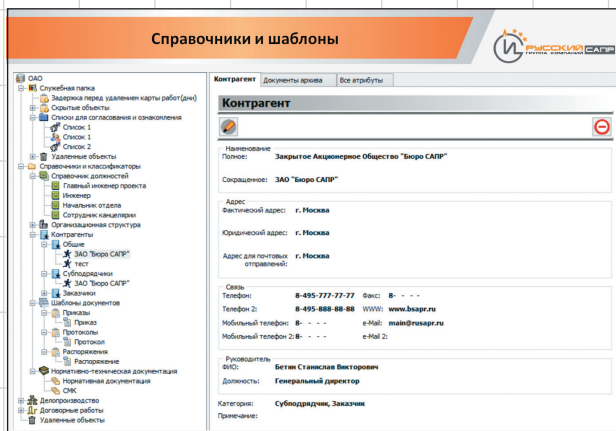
Справочники и шаблоны

РУССКИЙ САПР
ГРУППА КОМПАНИЙ

ОАО
Служебная папка
Задержка перед удалением карты работ(дни)
Скрытые объекты
Списки для согласования и ознакомления
Список 1
Список 1
Список 2
Удаленные объекты
Справочники и классификаторы
Справочник должностей
Главный инженер проекта
Инженер
Начальник отдела
Сотрудник канцелярии
Организационная структура
Контрагенты
Общие
ЗАО "Бюро САПР"
тест
Субподрядчики
ЗАО "Бюро САПР"
Заказчики
Шаблоны документов
Приказы
Приказ
Протоколы
Протокол
Распоряжения
Распоряжение
Нормативно-техническая документация
Нормативная документация
СМК
Делопроизводство
Договорные работы
Удаленные объекты

Контрагент | Документы архива | Все атрибуты

Контрагент

Наименование
Полное: Закрытое Акционерное Общество "Бюро САПР"

Сокращенное: ЗАО "Бюро САПР"

Адрес
Фактический адрес: г. Москва

Юридический адрес: г. Москва

Адрес для почтовых отправлений: г. Москва

Связь
Телефон: 8-495-777-77-77 Факс: 8- - - -
Телефон 2: 8-495-888-88-88 WWW: www.bsapr.ru
Мобильный телефон: 8- - - - e-Mail: main@rusapr.ru
Мобильный телефон 2: 8- - - - e-Mail 2:

Руководитель
ФИО: Бетин Станислав Викторович
Должность: Генеральный директор

Категория: Субподрядчик, Заказчик
Примечание: